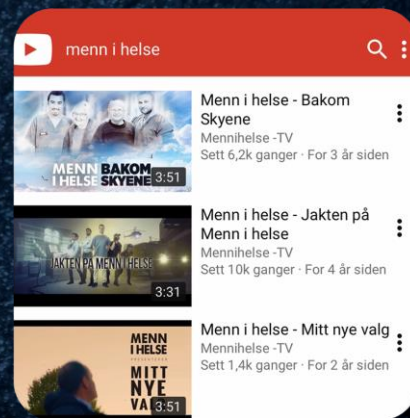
menn i helse

MENN I HELSE BAKOM SKYENE
3:51
Menn i helse - Bakom Skyene
Mennihelse -TV
Sett 6,2k ganger · For 3 år siden

JAKTEN PÅ MENN I HELSE
3:31
Menn i helse - Jakten på Menn i helse
Mennihelse -TV
Sett 10k ganger · For 4 år siden

MENN I HELSE
MITT NYE VA
3:51
Menn i helse - Mitt nye valg
Mennihelse -TV
Sett 1,4k ganger · For 2 år siden